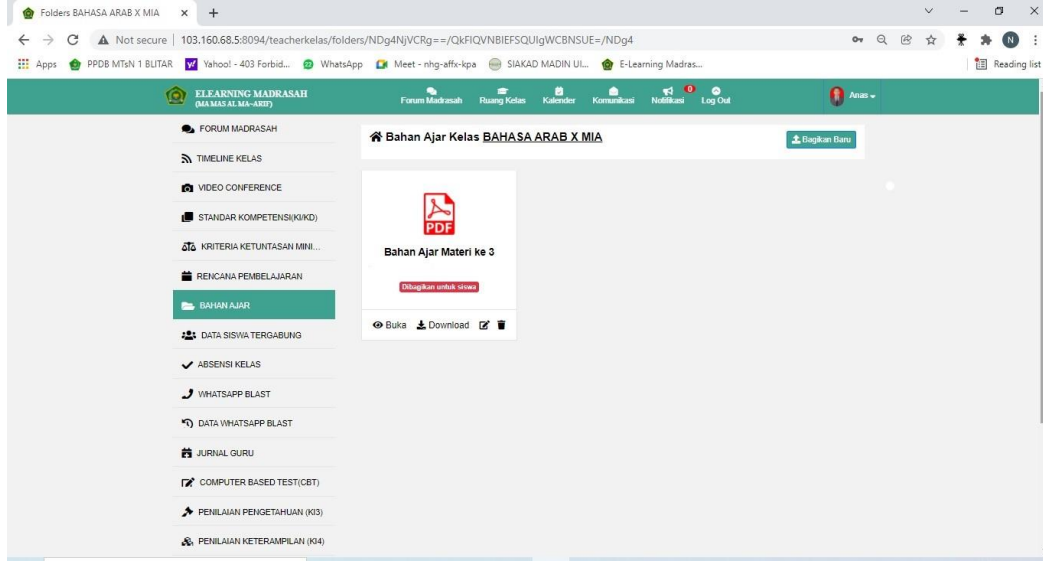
Folders BAHASA ARAB X MIA ×  +

Not secure | 103.160.68.5:8094/teacherkelas/folders/NDg4NjVCRg==/QkFIQVNBIEFSQUIgWCBNSUE=/NDg4

N

Apps  PPDB MTsN 1 BLITAR  Yahoo! - 403 Forbid...  WhatsApp  Meet - nhg-affx-kpa  SIAKAD MADIN UI...  E-Learning Madras...  Reading list

ELEARNING MADRASAH
(MA MAS AL MA-ARIF)

Forum Madrasah  Ruang Kelas  Kalender  Komunikasi  0 Notifikasi  Log Out  Anas

FORUM MADRASAH
TIMELINE KELAS
VIDEO CONFERENCE
STANDAR KOMPETENSI(KI/KD)
KRITERIA KETUNTASAN MINI...
RENCANA PEMBELAJARAN
BAHAN AJAR
DATA SISWA TERGABUNG
ABSENSI KELAS
WHATSAPP BLAST
DATA WHATSAPP BLAST
JURNAL GURU
COMPUTER BASED TEST(CBT)
PENILAIAN PENGETAHUAN (KI3)
PENILAIAN KETERAMPILAN (KI4)

Bahan Ajar Kelas BAHASA ARAB X MIA

Bagikan Baru

PDF

Bahan Ajar Materi ke 3

Dibagikan untuk siswa

Buka  Download